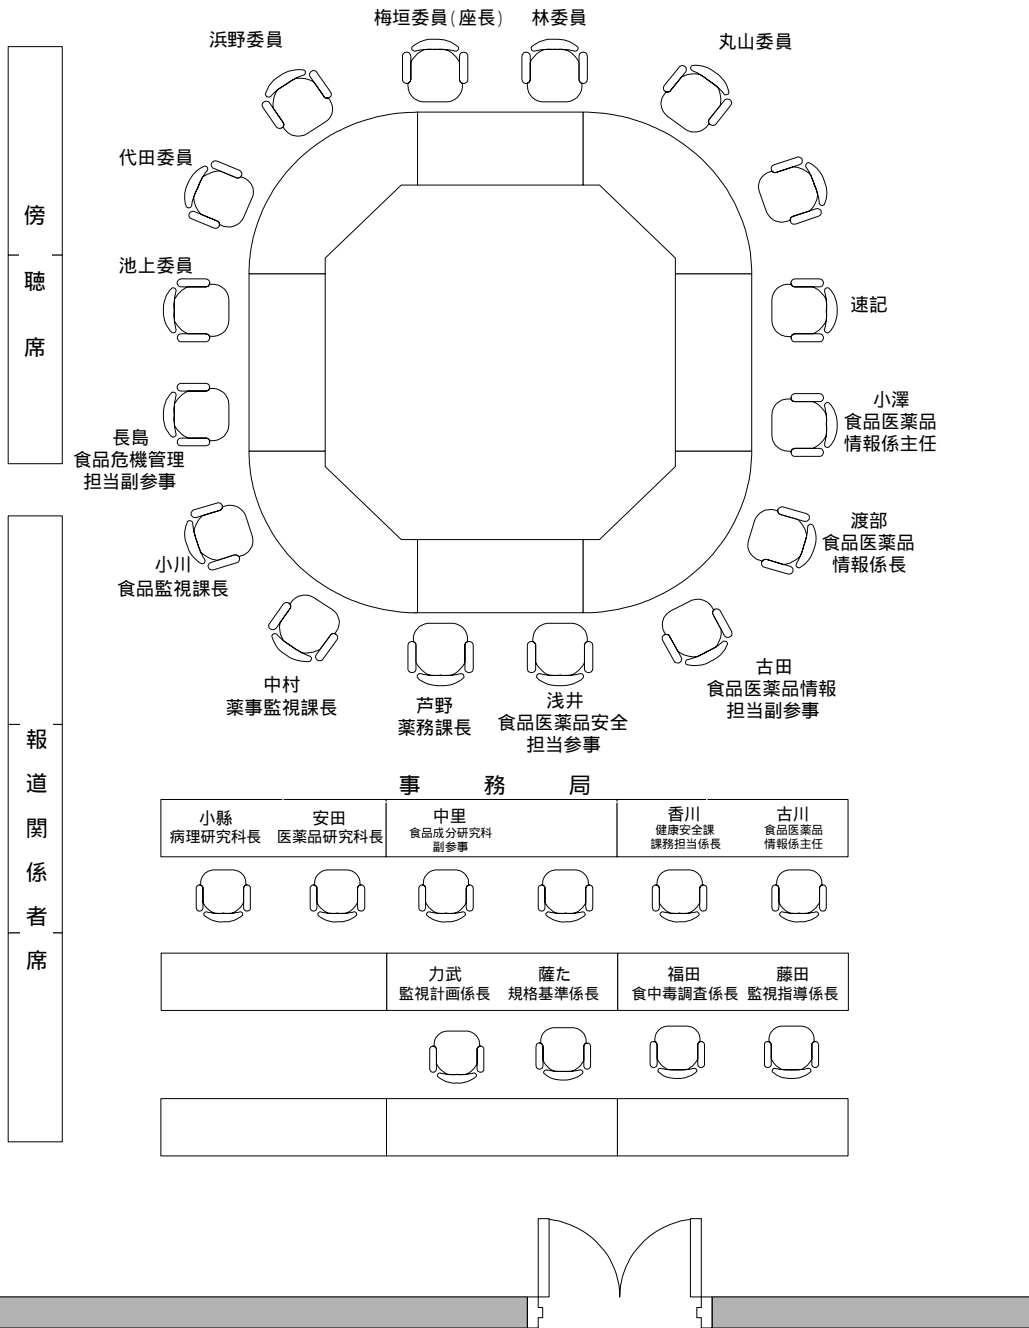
梅垣委員(座長)
林委員
浜野委員
丸山委員
代田委員
傍
聴
席
池上委員
速記
長島
食品危機管理
担当副参事
小澤
食品医薬品
情報係主任
小川
食品監視課長
渡部
食品医薬品
情報係長
中村
薬事監視課長
芦野
薬務課長
浅井
食品医薬品安全
担当参事
古田
食品医薬品情報
担当副参事
報
道
関
係
者
席
事　務　局
小縣
病理研究科長
安田
医薬品研究科長
中里
食品成分研究科
副参事
香川
健康安全課
課務担当係長
古川
食品医薬品
情報係主任
力武
監視計画係長
薩た
規格基準係長
福田
食中毒調査係長
藤田
監視指導係長